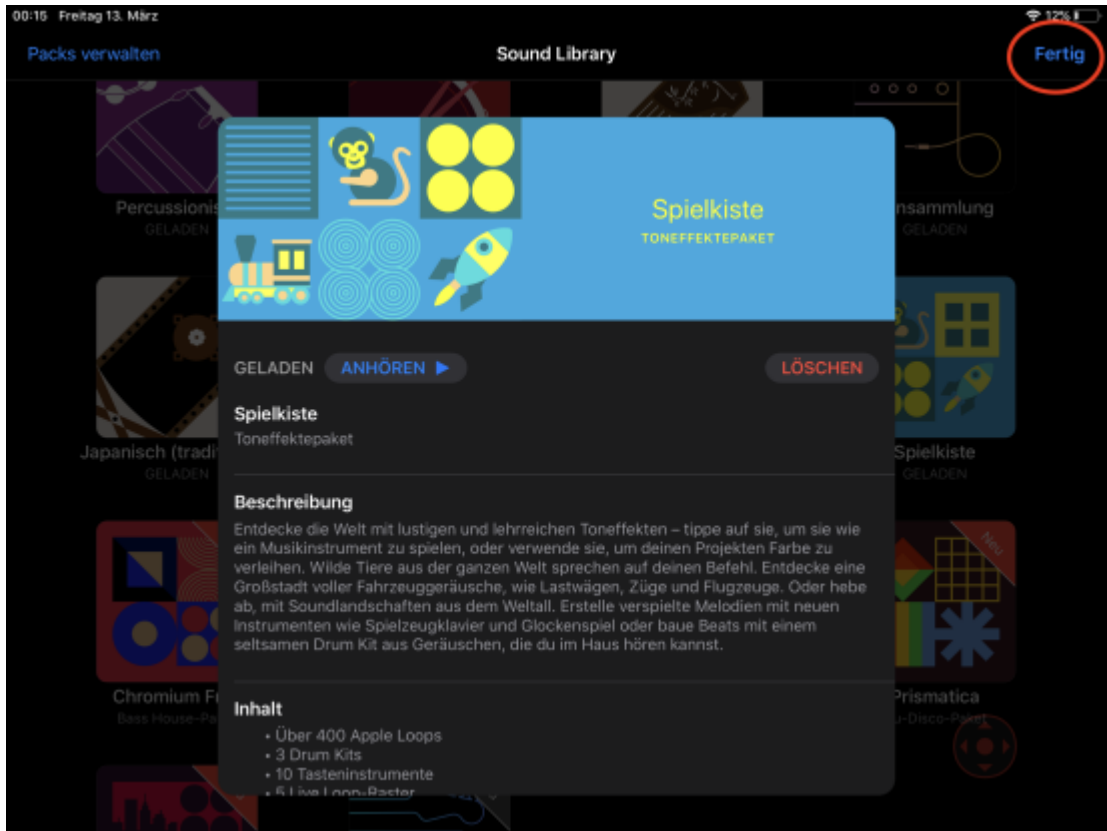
00:15 Freitag 13. März

12%

Packs verwalten

Sound Library

Fertig

Percussionis

GELADEN

nsammlung

GELADEN

Spielkiste

TONEFFEKTEPAKET

GELADEN ANHÖREN ▶

LÖSCHEN

Spielkiste

Toneffektepaket

Japanisch (tradi

GELADEN

Spielkiste

GELADEN

Beschreibung

Entdecke die Welt mit lustigen und lehrreichen Toneffekten – tippe auf sie, um sie wie ein Musikinstrument zu spielen, oder verwende sie, um deinen Projekten Farbe zu verleihen. Wilde Tiere aus der ganzen Welt sprechen auf deinen Befehl. Entdecke eine Großstadt voller Fahrzeuggeräusche, wie Lastwägen, Züge und Flugzeuge. Oder hebe ab, mit Soundlandschaften aus dem Weltall. Erstelle verspielte Melodien mit neuen Instrumenten wie Spielzeugklavier und Glockenspiel oder baue Beats mit einem seltsamen Drum Kit aus Geräuschen, die du im Haus hören kannst.

Neu

Chromium F

Bass House-Pa

Prismatica

u-Disco-Paket

Inhalt

• Über 400 Apple Loops
• 3 Drum Kits
• 10 Tasteninstrumente
• 5 Live Loop-Raster